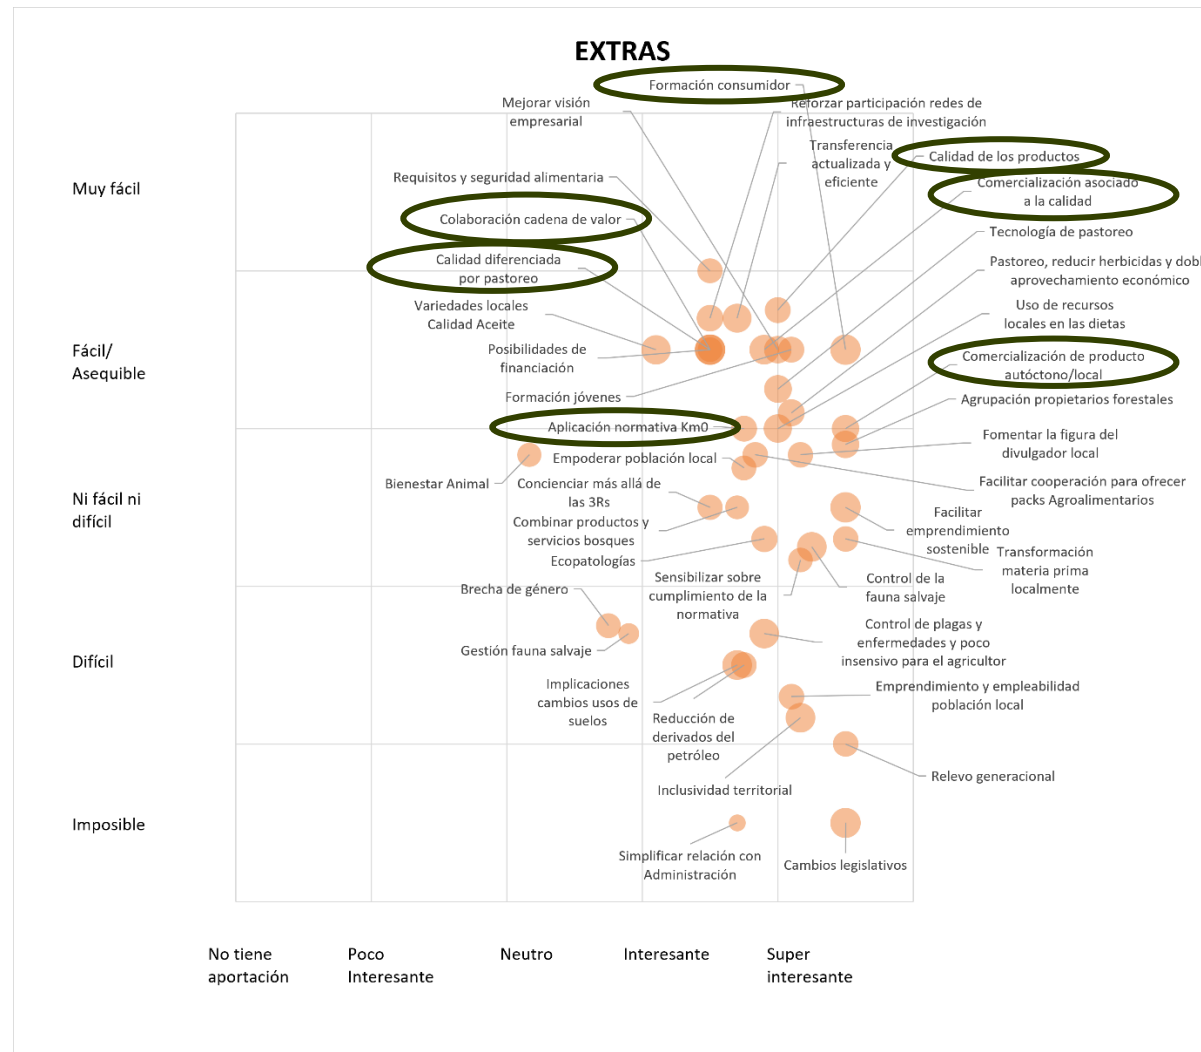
EXTRAS

Formación consumidor

Mejorar visión empresarial

Reforzar participación redes de infraestructuras de investigación

Transferencia actualizada y eficiente

Calidad de los productos

Requisitos y seguridad alimentaria

Comercialización asociado a la calidad

Colaboración cadena de valor

Tecnología de pastoreo

Calidad diferenciada por pastoreo

Pastoreo, reducir herbicidas y dobl aprovechamiento económico

Variedades locales Calidad Aceite

Uso de recursos locales en las dietas

Posibilidades de financiación

Comercialización de producto autóctono/local

Formación jóvenes

Agrupación propietarios forestales

Aplicación normativa Km0

Fomentar la figura del divulgador local

Empoderar población local

Bienestar Animal

Concienciar más allá de las 3Rs

Facilitar cooperación para ofrecer packs Agroalimentarios

Combinar productos y servicios bosques

Facilitar emprendimiento sostenible

Ecopatologías

Transformación materia prima localmente

Sensibilizar sobre cumplimiento de la normativa

Control de la fauna salvaje

Brecha de género

Control de plagas y enfermedades y poco insensivo para el agricultor

Gestión fauna salvaje

Implicaciones cambios usos de suelos

Emprendimiento y empleabilidad población local

Reducción de derivados del petróleo

Relevo generacional

Inclusividad territorial

Simplificar relación con Administración

Cambios legislativos

Muy fácil

Fácil/ Asequible

Ni fácil ni difícil

Difícil

Imposible

No tiene aportación

Poco Interesante

Neutro

Interesante

Super interesante